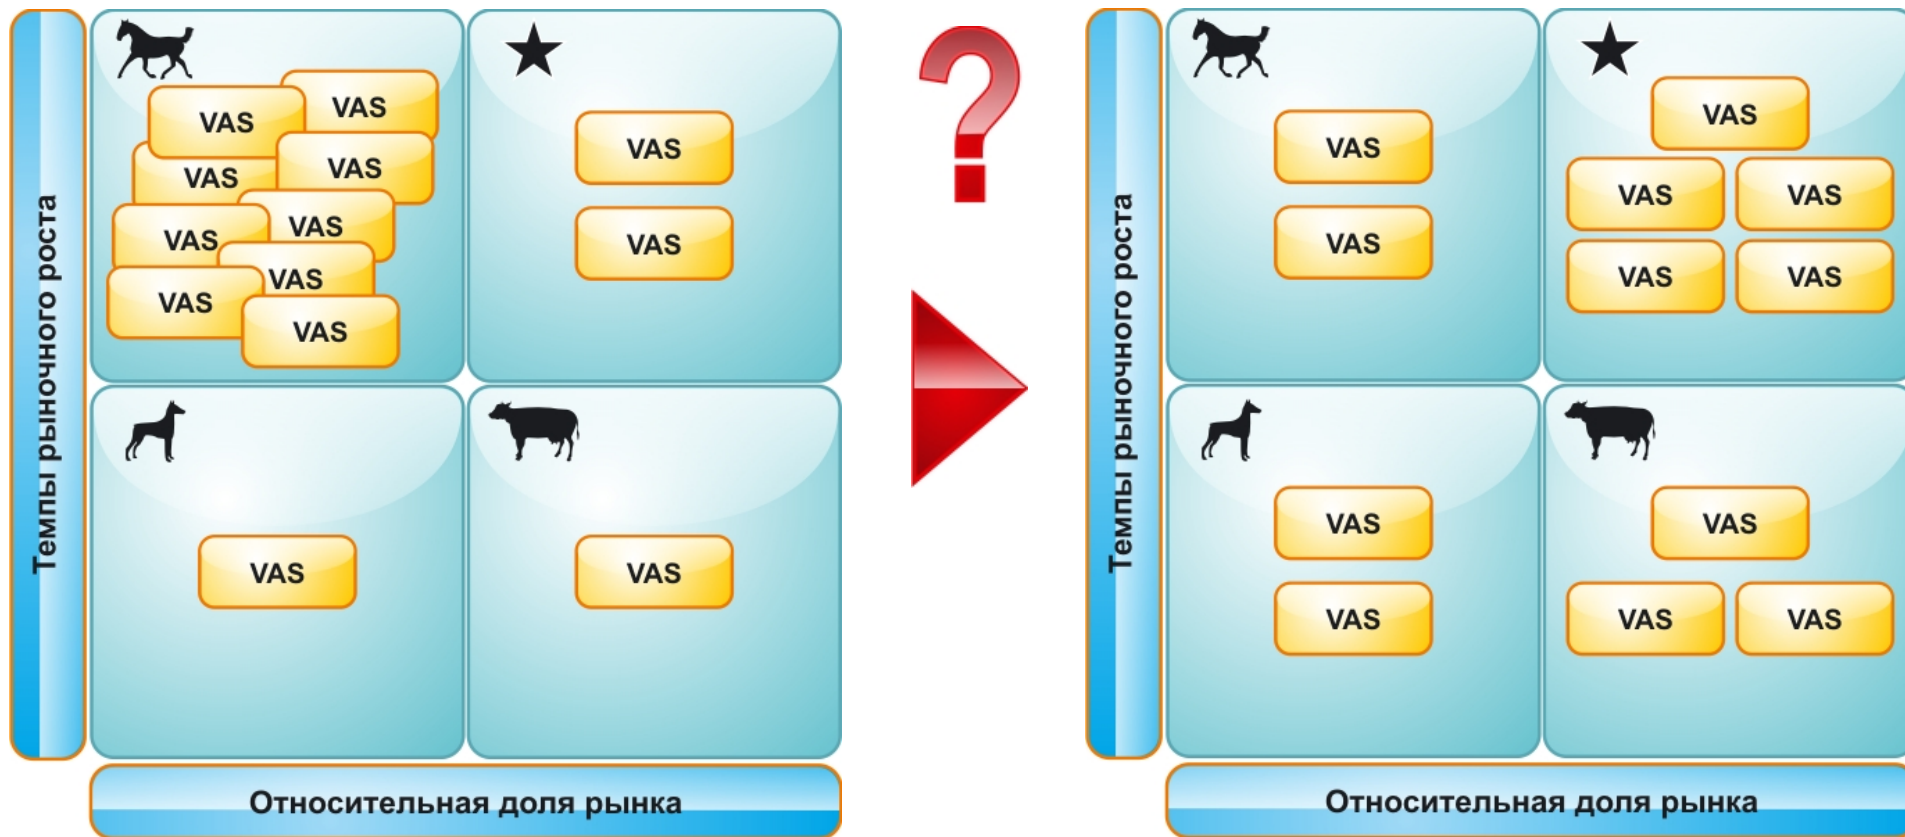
Темпы рыночного роста

VAS VAS VAS VAS VAS VAS VAS VAS VAS VAS

VAS VAS

VAS

VAS

Относительная доля рынка

?

Темпы рыночного роста

VAS VAS

VAS VAS VAS VAS VAS

VAS VAS

VAS VAS VAS

Относительная доля рынка